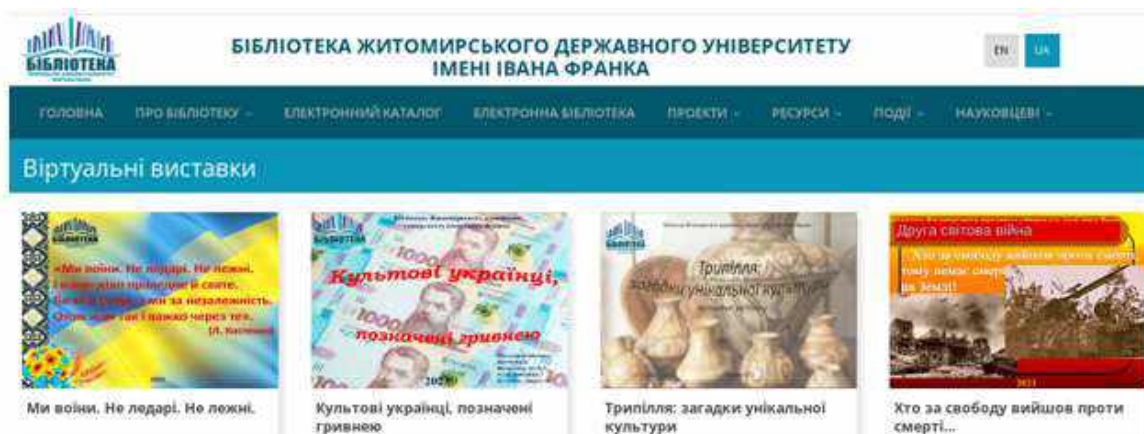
БІБЛІОТЕКА

БІБЛІОТЕКА ЖИТОМИРСЬКОГО ДЕРЖАВНОГО УНІВЕРСИТЕТУ ІМЕНІ ІВАНА ФРАНКА

EN UA

ГОЛОВНА ПРО БІБЛІОТЕКУ ЕЛЕКТРОННИЙ КАТАЛОГ ЕЛЕКТРОННА БІБЛІОТЕКА ПРОЕКТИ РЕСУРСИ ПОДІЇ НАУКОВЦЕВІ

Віртуальні виставки

«Ми воїни. Не ледарі. Не ляжні. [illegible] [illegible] за незалежність. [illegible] (Л. Костенко)

Культові українці, позначені гривнею 2023

Трипілля: загадки унікальної культури

Друга світова війна

Хто за свободу вийшов проти смерті, тому нема смерті на Землі! 2023

Ми воїни. Не ледарі. Не лежні.

Культові українці, позначені гривнею

Трипілля: загадки унікальної культури

Хто за свободу вийшов проти смерті...